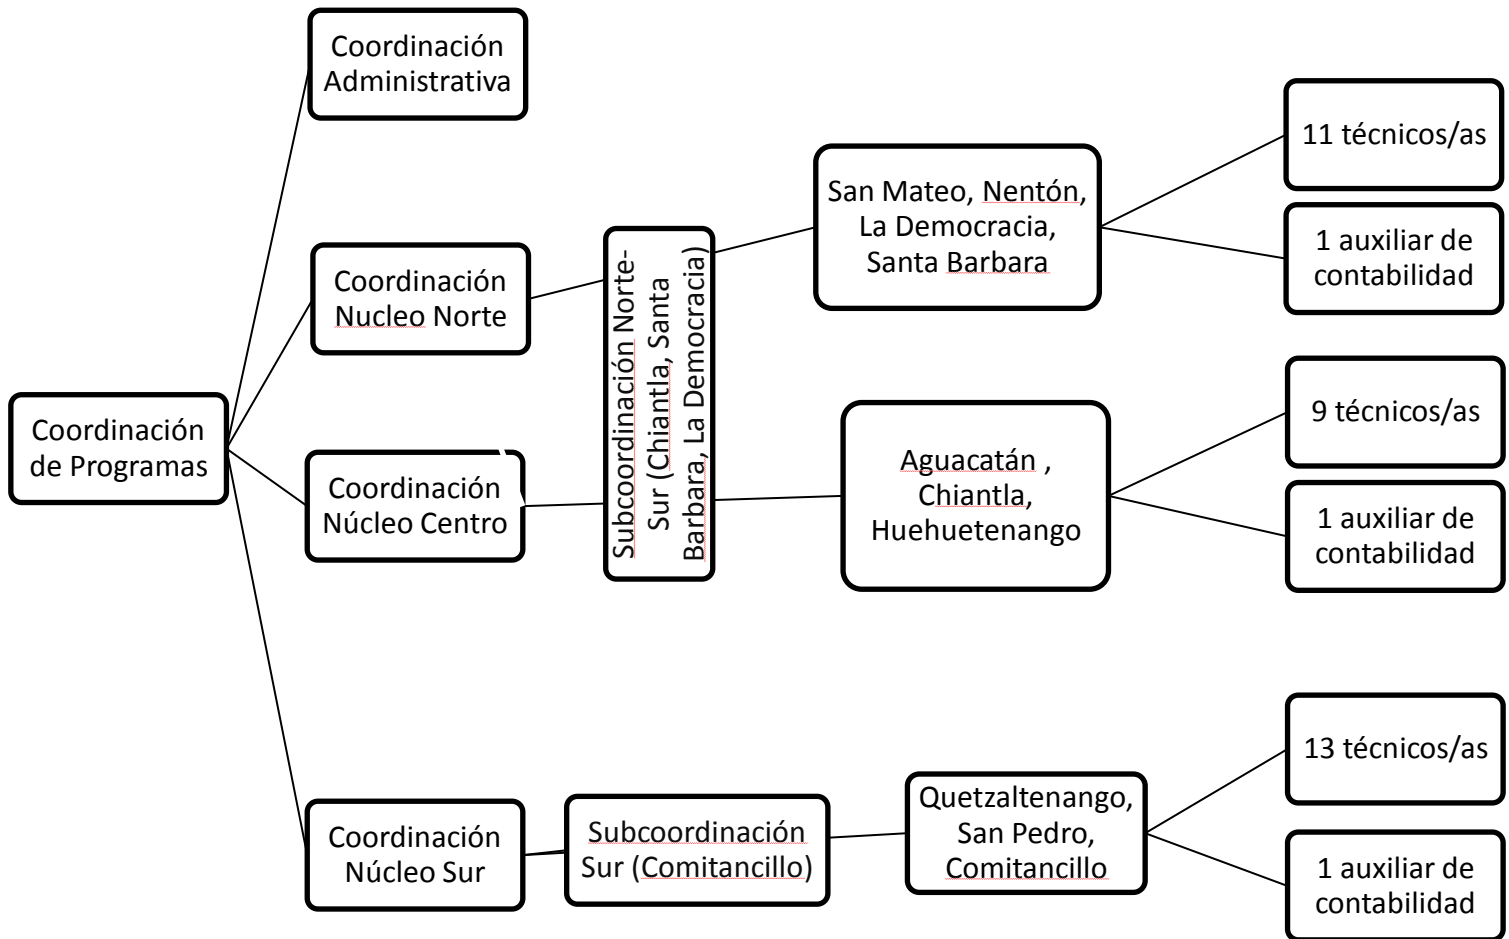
Coordinación de Programas

Coordinación Administrativa

Coordinación Nucleo Norte

Coordinación Núcleo Centro

Coordinación Núcleo Sur

Subcoordinación Norte-Sur (Chiantla, Santa Barbara, La Democracia)

Subcoordinación Sur (Comitancillo)

San Mateo, Nentón, La Democracia, Santa Barbara

Aguacatán , Chiantla, Huehuetenango

Quetzaltenango, San Pedro, Comitancillo

11 técnicos/as

1 auxiliar de contabilidad

9 técnicos/as

1 auxiliar de contabilidad

13 técnicos/as

1 auxiliar de contabilidad